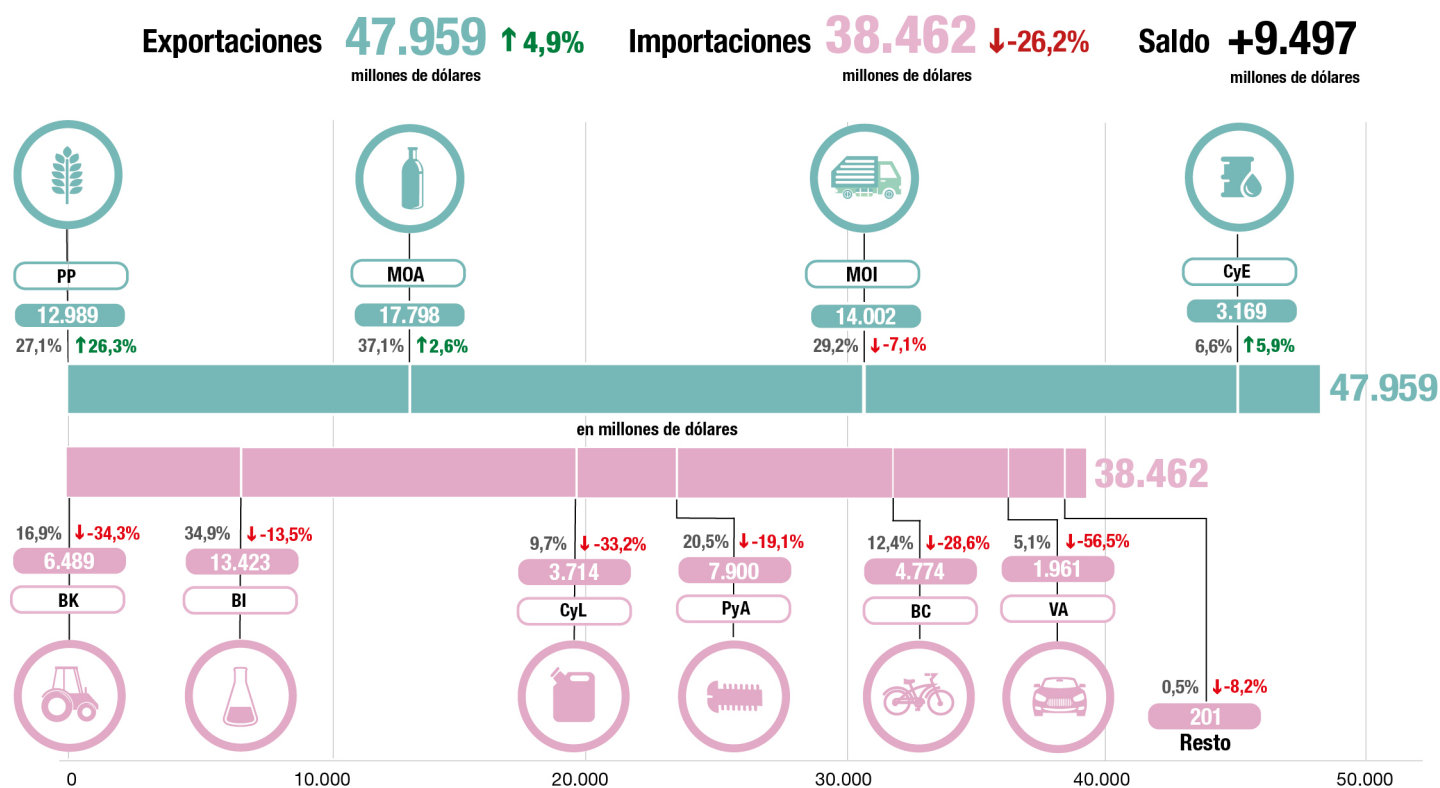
Exportaciones 47.959 ↑4,9%
millones de dólares

Importaciones 38.462 ↓-26,2%
millones de dólares

Saldo +9.497
millones de dólares

PP
12.989
27,1% ↑26,3%

MOA
17.798
37,1% ↑2,6%

MOI
14.002
29,2% ↓-7,1%

CyE
3.169
6,6% ↑5,9%

47.959

en millones de dólares

38.462

16,9% ↓-34,3%
6.489
BK

34,9% ↓-13,5%
13.423
BI

9,7% ↓-33,2%
3.714
CyL

20,5% ↓-19,1%
7.900
PyA

12,4% ↓-28,6%
4.774
BC

5,1% ↓-56,5%
1.961
VA

0,5% ↓-8,2%
201
Resto

0 10.000 20.000 30.000 40.000 50.000